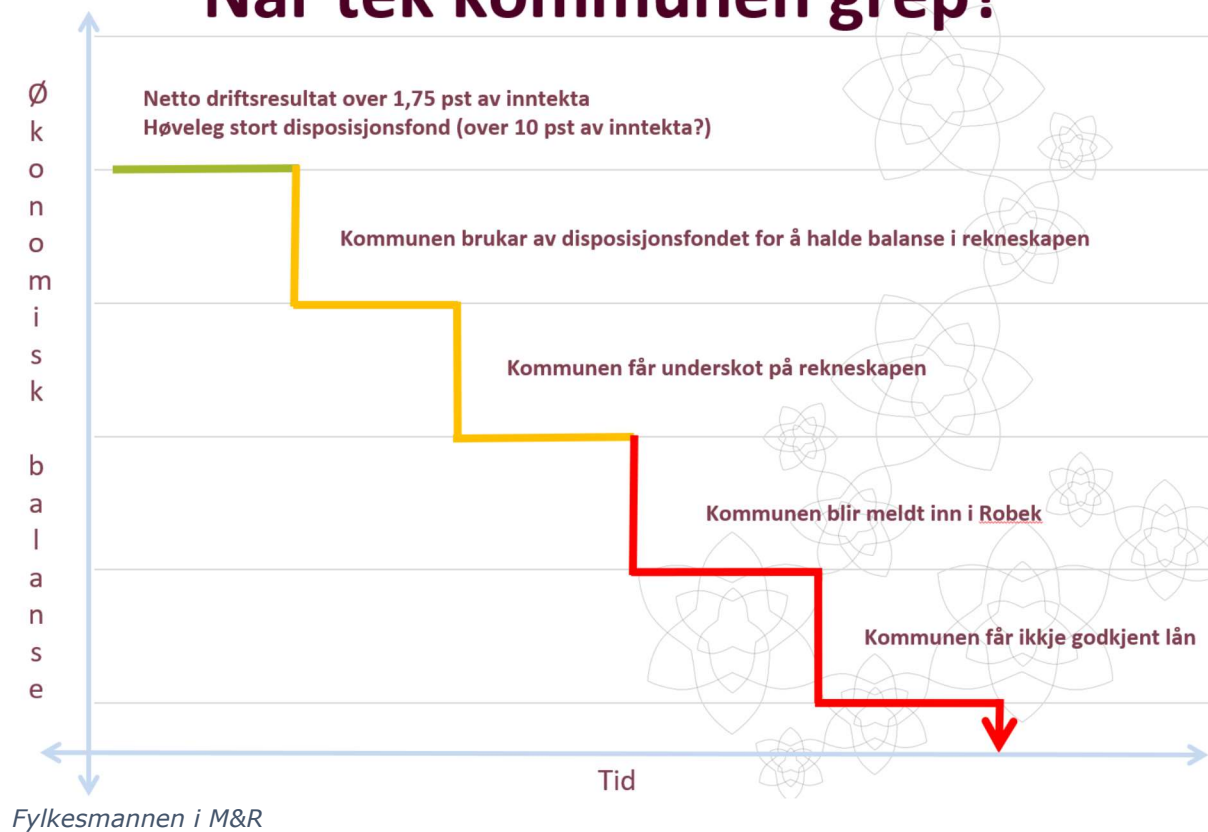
Når tek kommunen grep?

Netto driftsresultat over 1,75 pst av inntekta
Høveleg stort disposisjonsfond (over 10 pst av inntekta?)

Kommunen brukar av disposisjonsfondet for å halde balanse i rekneskapen

Kommunen får underskot på rekneskapen

Kommunen blir meldt inn i Robek

Kommunen får ikkje godkjent lån

Økonomisk balanse

Tid

Fylkesmannen i M&R